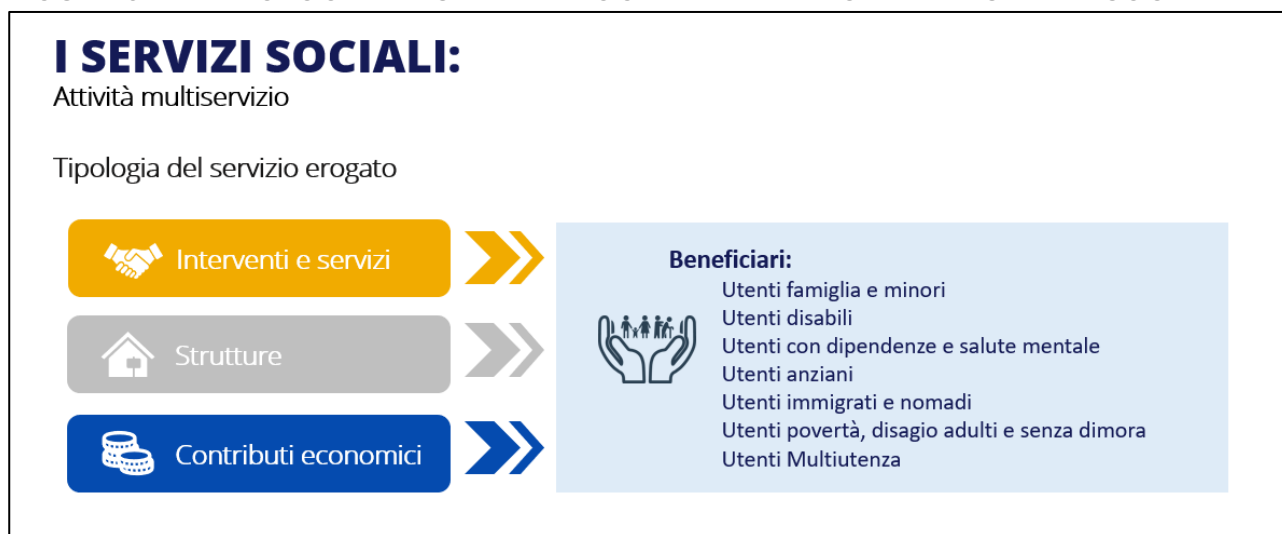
I SERVIZI SOCIALI:
Attività multiservizio

Tipologia del servizio erogato

Interventi e servizi

Strutture

Contributi economici

Beneficiari:
Utenti famiglia e minori
Utenti disabili
Utenti con dipendenze e salute mentale
Utenti anziani
Utenti immigrati e nomadi
Utenti povertà, disagio adulti e senza dimora
Utenti Multiutenza